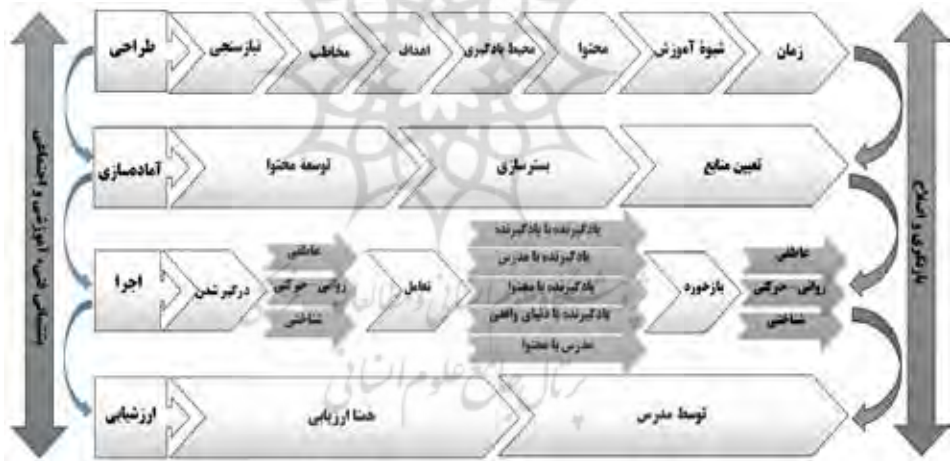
طراحی
نیازسنجی
مخاطب
اهداف
محیط یادگیری
محتوا
شیوهٔ آموزش
زمان

آماده‌سازی
توسعهٔ محتوا
بسترسازی
تعیین منابع

اجرا
درگیر شدن
عاطفی
روانی - حرکتی
شناختی
تعامل
یادگیرنده با یادگیرنده
یادگیرنده با مدرس
یادگیرنده با محتوا
یادگیرنده با دنیای واقعی
مدرس با محتوا
بازخورد
عاطفی
روانی - حرکتی
شناختی

ارزشیابی
همتا ارزیابی
توسط مدرس

پشتیبانی فنی، آموزشی و اجتماعی
بازنگری و اصلاح